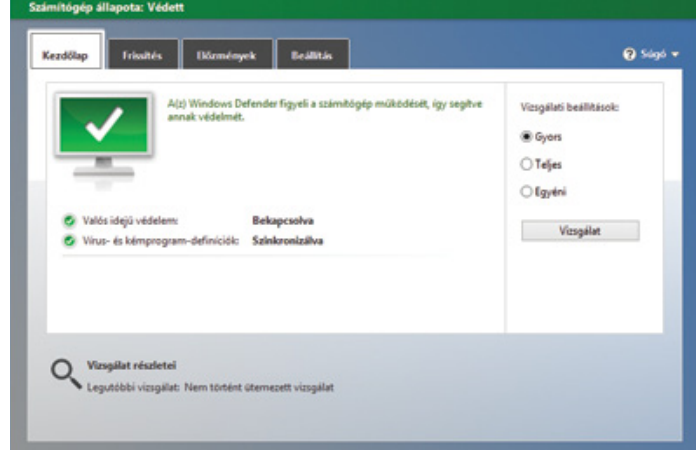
Számítógép állapota: Védett

Kezdőlap | Frissítés | Előzmények | Beállítás

Súgó

A(z) Windows Defender figyeli a számítógép működését, így segítve annak védelmét.

Valós idejű védelem: Bekapcsolva

Vírus- és kémprogram-definíciók: Szinkronizálva

Vizsgálati beállítások:

Gyors

Teljes

Egyéni

Vizsgálat

Vizsgálat részletei

Legutóbbi vizsgálat: Nem történt ütemezett vizsgálat